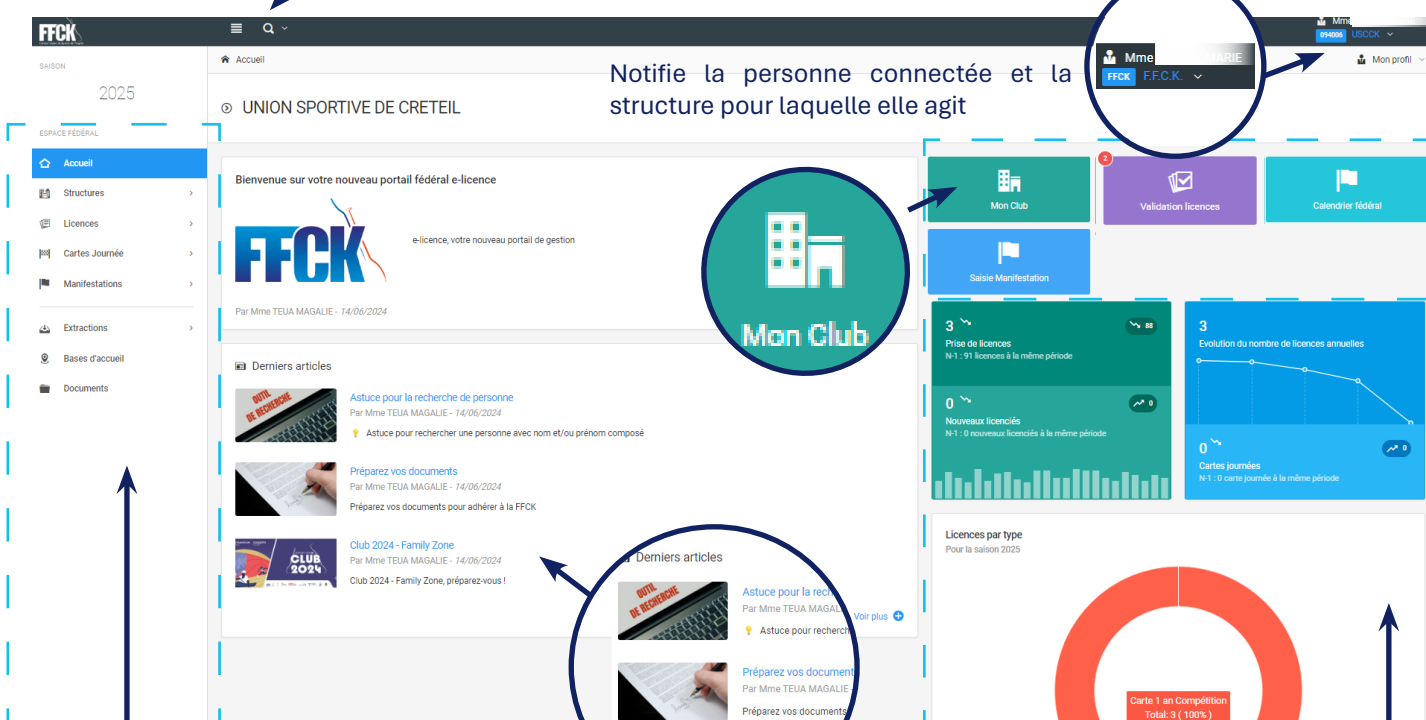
FFCK

Mme
094006 USCCK

SAISON
2025

Accueil

Mon profil

Notifie la personne connectée et la structure pour laquelle elle agit

Mme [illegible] MARIE
FFCK F.F.C.K.

UNION SPORTIVE DE CRETEIL

ESPACE FÉDÉRAL
Accueil
Structures
Licences
Cartes Journée
Manifestations
Extractions
Bases d'accueil
Documents

Bienvenue sur votre nouveau portail fédéral e-licence

FFCK

e-licence, votre nouveau portail de gestion

Par Mme TEUA MAGALIE - 14/06/2024

Mon Club
2
Validation licences
Calendrier fédéral
Saisie Manifestation

Mon Club

3
Prise de licences
N-1 : 91 licences à la même période
88

0
Nouveaux licenciés
N-1 : 0 nouveaux licenciés à la même période
0

3
Evolution du nombre de licences annuelles

0
Cartes journées
N-1 : 0 carte journée à la même période
0

Derniers articles

OUTIL DE RECHERCHE
Astuce pour la recherche de personne
Par Mme TEUA MAGALIE - 14/06/2024
Astuce pour rechercher une personne avec nom et/ou prénom composé

Préparez vos documents
Par Mme TEUA MAGALIE - 14/06/2024
Préparez vos documents pour adhérer à la FFCK

CLUB 2024
Club 2024 - Family Zone
Par Mme TEUA MAGALIE - 14/06/2024
Club 2024 - Family Zone, préparez-vous !

Voir plus

Derniers articles
OUTIL DE RECHERCHE
Astuce pour la rech
Par Mme TEUA MAGALIE
Astuce pour recherch
Préparez vos document
Par Mme TEUA MAGALIE
Préparez vos documents

Licences par type
Pour la saison 2025

Carte 1 an Compétition
Total: 3 ( 100% )